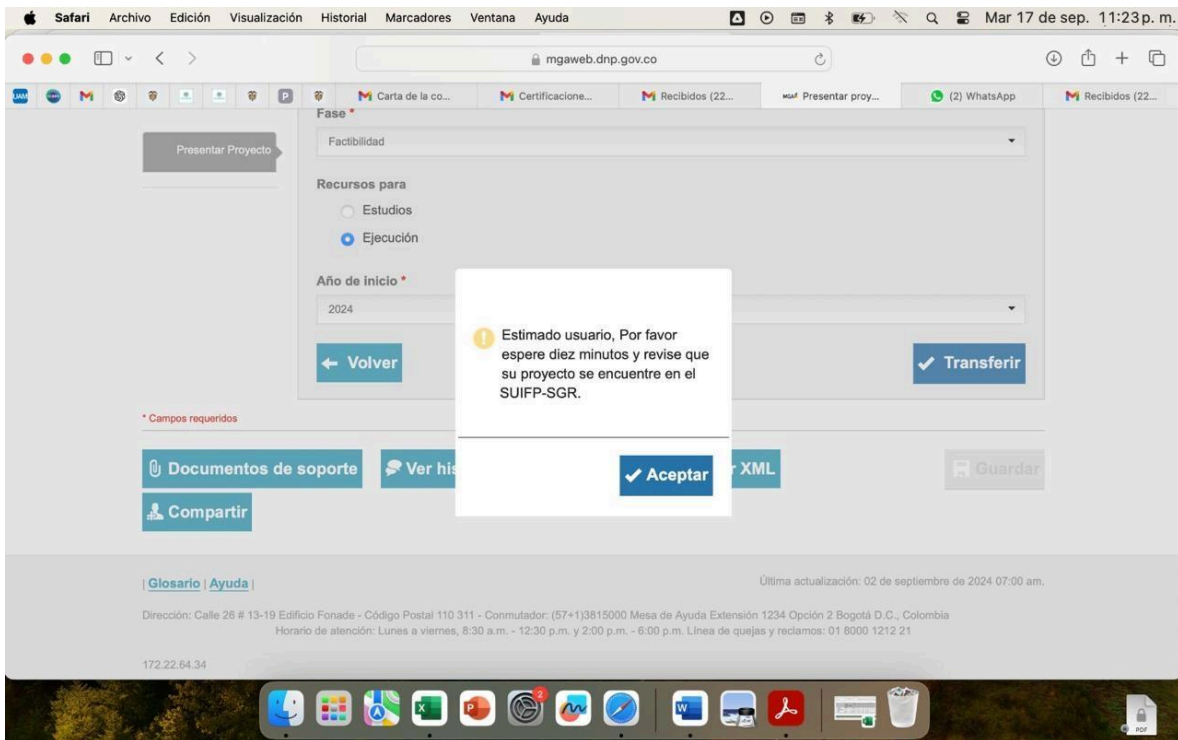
Safari Archivo Edición Visualización Historial Marcadores Ventana Ayuda

Mar 17 de sep. 11:23 p. m.

mgaweb.dnp.gov.co

Carta de la co... Certificacione... Recibidos (22... Presentar proy... (2) WhatsApp Recibidos (22...

Presentar Proyecto

Fase *

Factibilidad

Recursos para

Estudios

Ejecución

Año de inicio *

2024

← Volver

✓ Transferir

Estimado usuario, Por favor espere diez minutos y revise que su proyecto se encuentre en el SUIFP-SGR.

✓ Aceptar

* Campos requeridos

Documentos de soporte

Ver his

XML

Guardar

Compartir

| Glosario | Ayuda |

Última actualización: 02 de septiembre de 2024 07:00 am.

Dirección: Calle 26 # 13-19 Edificio Fonade - Código Postal 110 311 - Conmutador: (57+1)3815000 Mesa de Ayuda Extensión 1234 Opción 2 Bogotá D.C., Colombia
Horario de atención: Lunes a viernes, 8:30 a.m. - 12:30 p.m. y 2:00 p.m. - 6:00 p.m. Línea de quejas y reclamos: 01 8000 1212 21

172.22.64.34